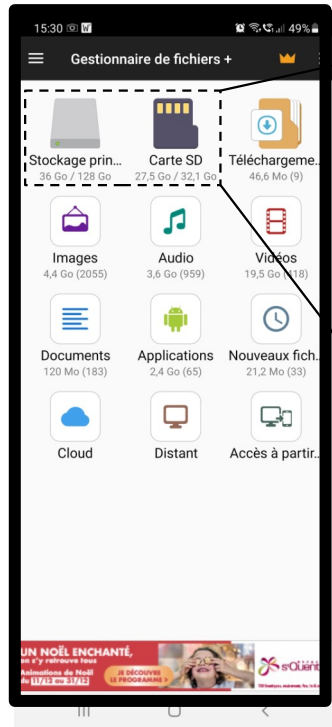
15:30 49%

Gestionnaire de fichiers +

Stockage prin...
36 Go / 128 Go

Carte SD
27,5 Go / 32,1 Go

Téléchargeme...
46,6 Mo (9)

Images
4,4 Go (2055)

Audio
3,6 Go (959)

Vidéos
19,5 Go (118)

Documents
120 Mo (183)

Applications
2,4 Go (65)

Nouveaux fich...
21,2 Mo (33)

Cloud

Distant

Accès à partir...

UN NOËL ENCHANTÉ,
on s'y retrouve tous
Animations de Noël
du 17/12 au 31/12
JE DÉCOUVRE LE PROGRAMME
St-Ouen